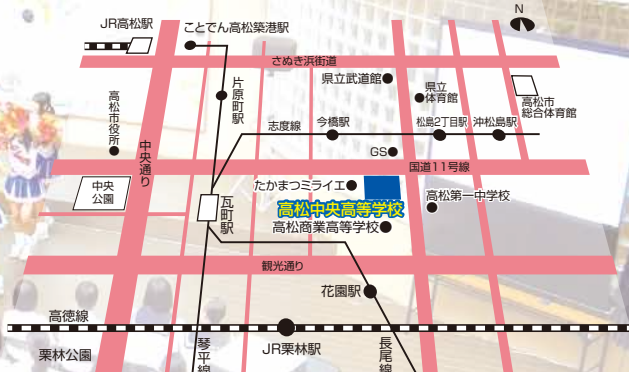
JR高松駅
ことでん高松築港駅
N
さぬき浜街道
片原町駅
県立武道館
県立体育館
高松市役所
高松市総合体育館
志度線
今橋駅
松島2丁目駅
沖松島駅
中央通り
GS
国道11号線
中央公園
たかまつミライエ
瓦町駅
高松中央高等学校
高松第一中学校
高松商業高等学校
観光通り
花園駅
高徳線
JR栗林駅
栗林公園
琴平線
長尾線